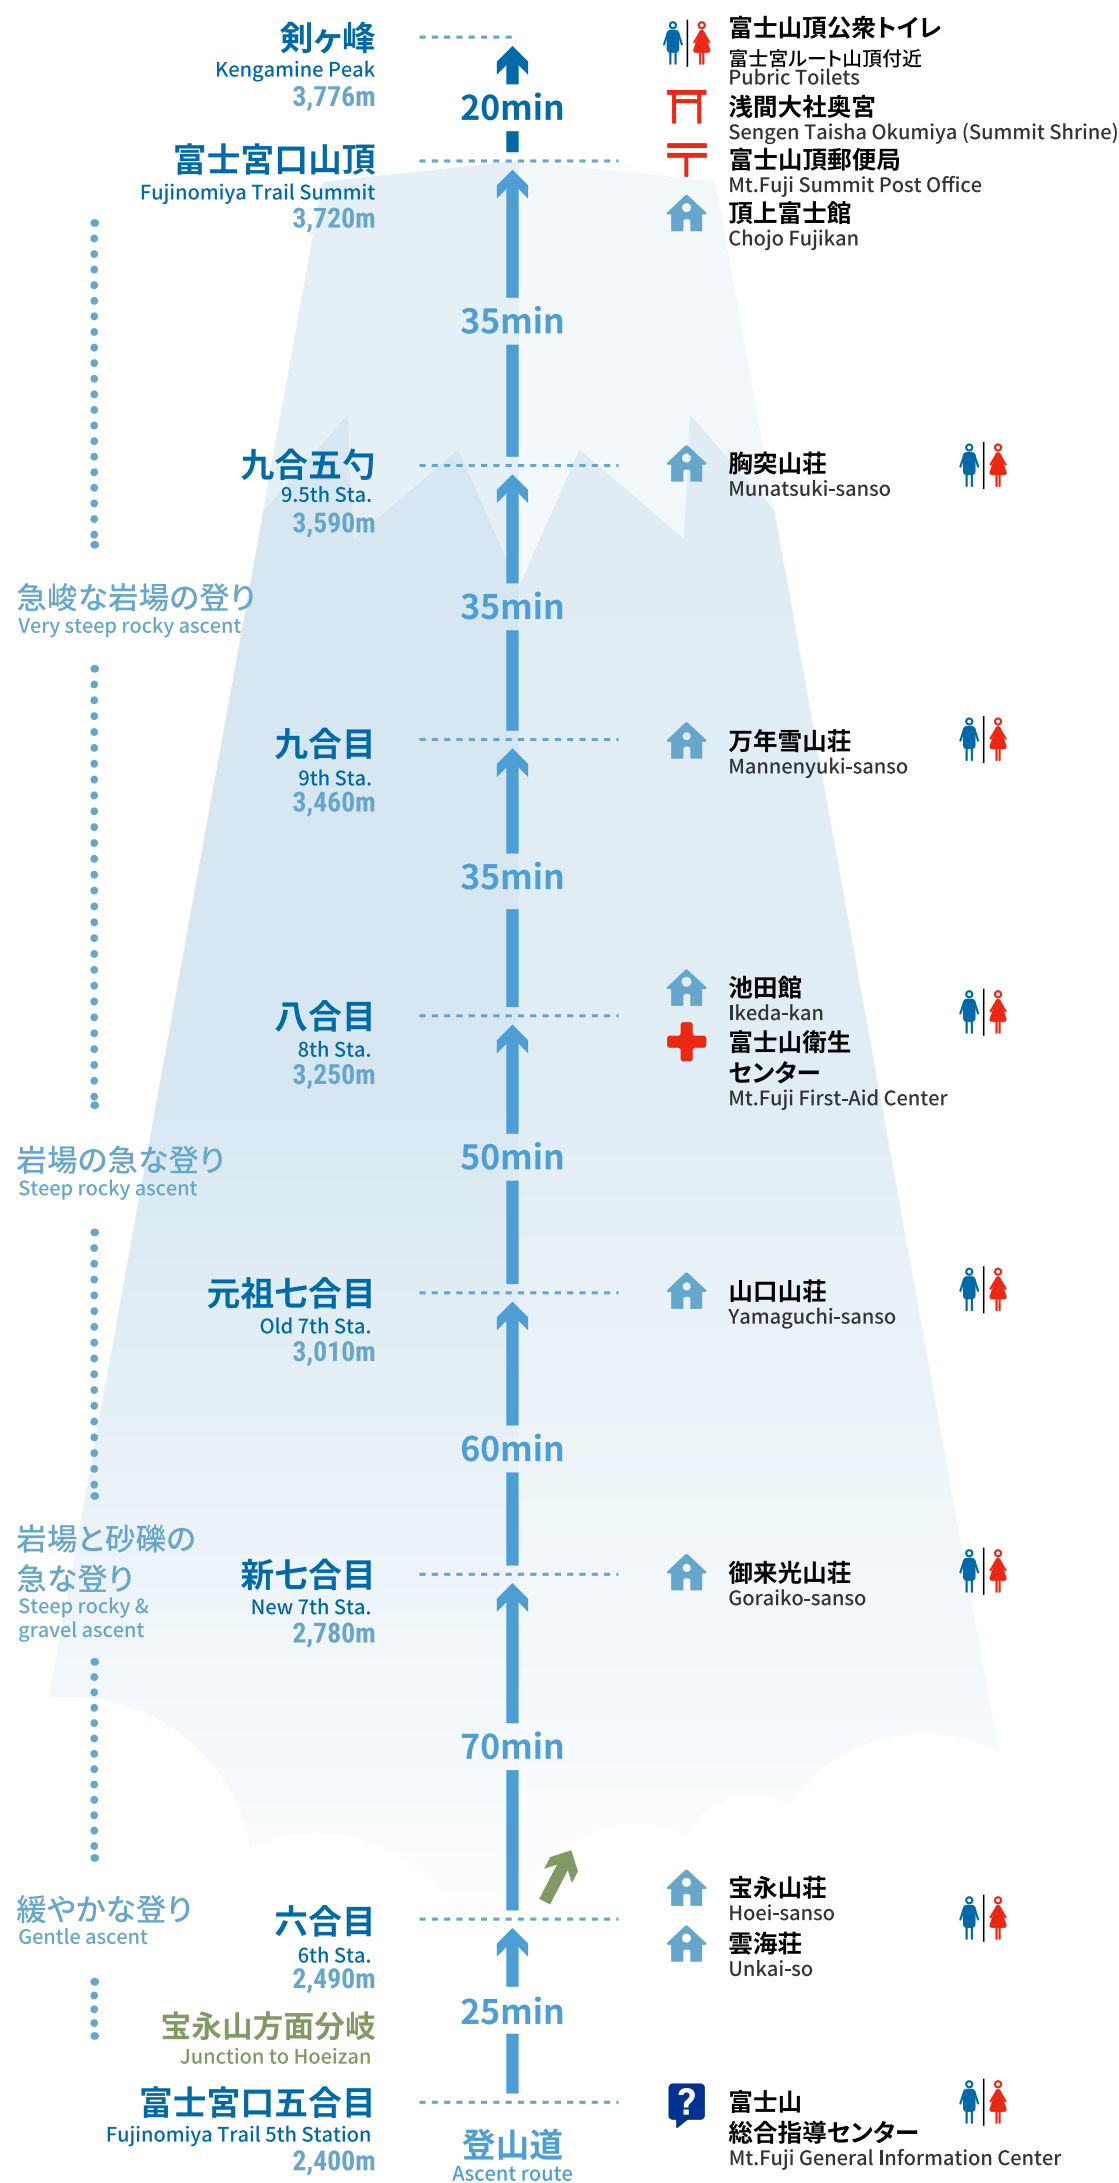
剣ヶ峰
Kengamine Peak
3,776m

20min

富士山頂公衆トイレ
富士宮ルート山頂付近
Pubric Toilets

浅間大社奥宮
Sengen Taisha Okumiya (Summit Shrine)

富士山頂郵便局
Mt.Fuji Summit Post Office

頂上富士館
Chojo Fujikan

富士宮口山頂
Fujinomiya Trail Summit
3,720m

35min

九合五勺
9.5th Sta.
3,590m

胸突山荘
Munatsuki-sanso

急峻な岩場の登り
Very steep rocky ascent

35min

九合目
9th Sta.
3,460m

万年雪山荘
Mannenyuki-sanso

35min

八合目
8th Sta.
3,250m

池田館
Ikeda-kan

富士山衛生センター
Mt.Fuji First-Aid Center

岩場の急な登り
Steep rocky ascent

50min

元祖七合目
Old 7th Sta.
3,010m

山口山荘
Yamaguchi-sanso

60min

岩場と砂礫の急な登り
Steep rocky & gravel ascent

新七合目
New 7th Sta.
2,780m

御来光山荘
Goraiko-sanso

70min

宝永山荘
Hoei-sanso

雲海荘
Unkai-so

緩やかな登り
Gentle ascent

六合目
6th Sta.
2,490m

25min

宝永山方面分岐
Junction to Hoeizan

富士宮口五合目
Fujinomiya Trail 5th Station
2,400m

登山道
Ascent route

富士山総合指導センター
Mt.Fuji General Information Center